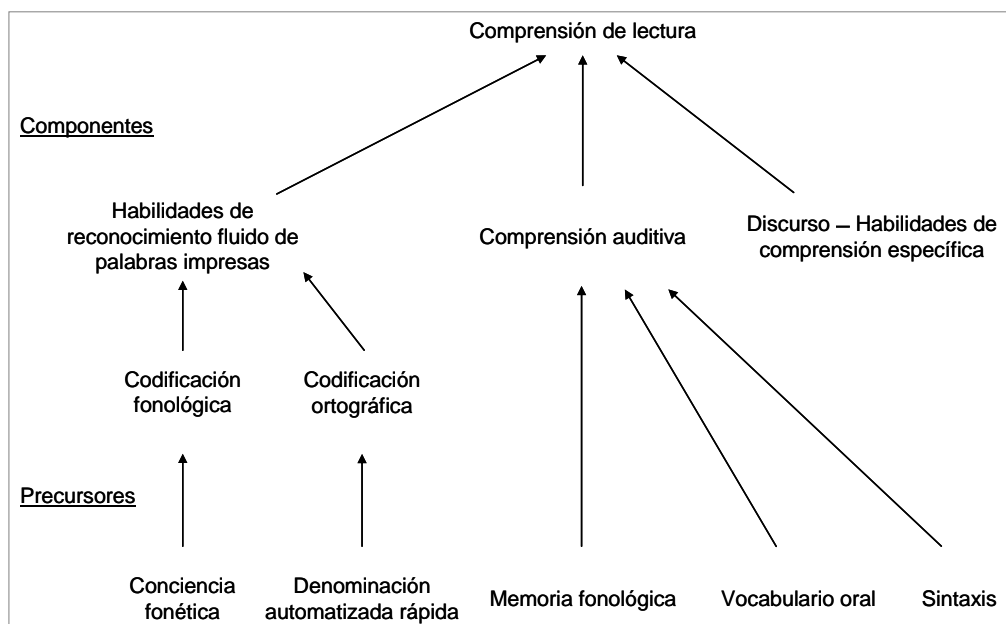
Comprensión de lectura

Componentes

Habilidades de reconocimiento fluido de palabras impresas

Comprensión auditiva

Discurso – Habilidades de comprensión específica

Codificación fonológica

Codificación ortográfica

Precursores

Conciencia fonética

Denominación automatizada rápida

Memoria fonológica

Vocabulario oral

Sintaxis